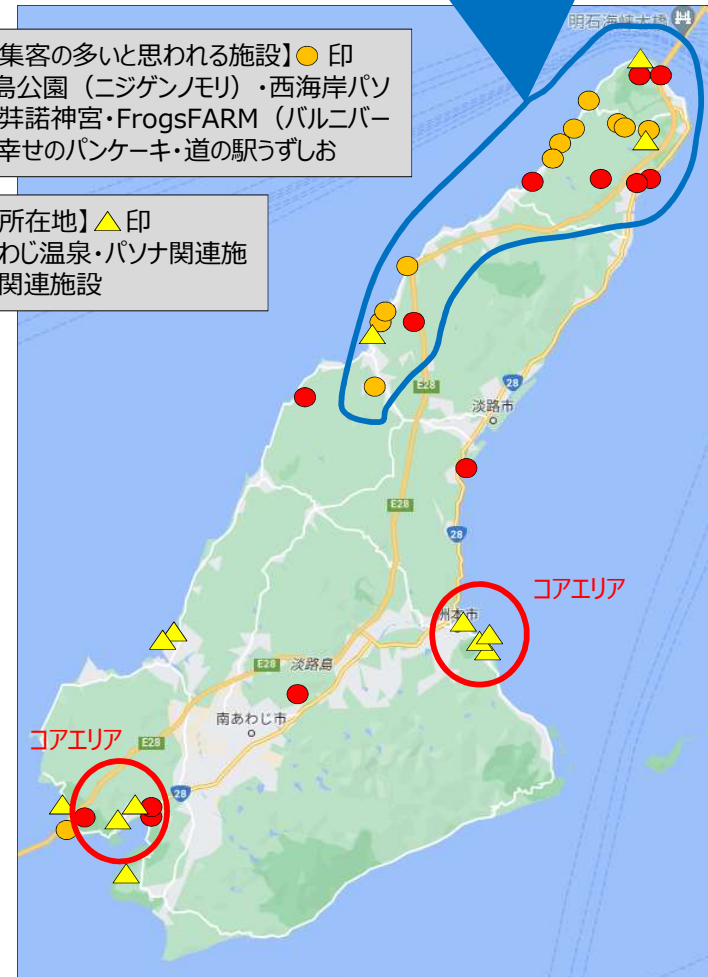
集客の多いと思われる施設】● 印
島公園（ニジゲンノモリ）・西海岸パソ
弉諾神宮・FrogsFARM（バルニバー
幸せのパンケーキ・道の駅うずしお

所在地】▲ 印
わじ温泉・パソナ関連施
関連施設

明石海峡大橋

E28
28
淡路市
E28
28
コアエリア
洲本市
E28
淡路島
南あわじ市
コアエリア
E28
28